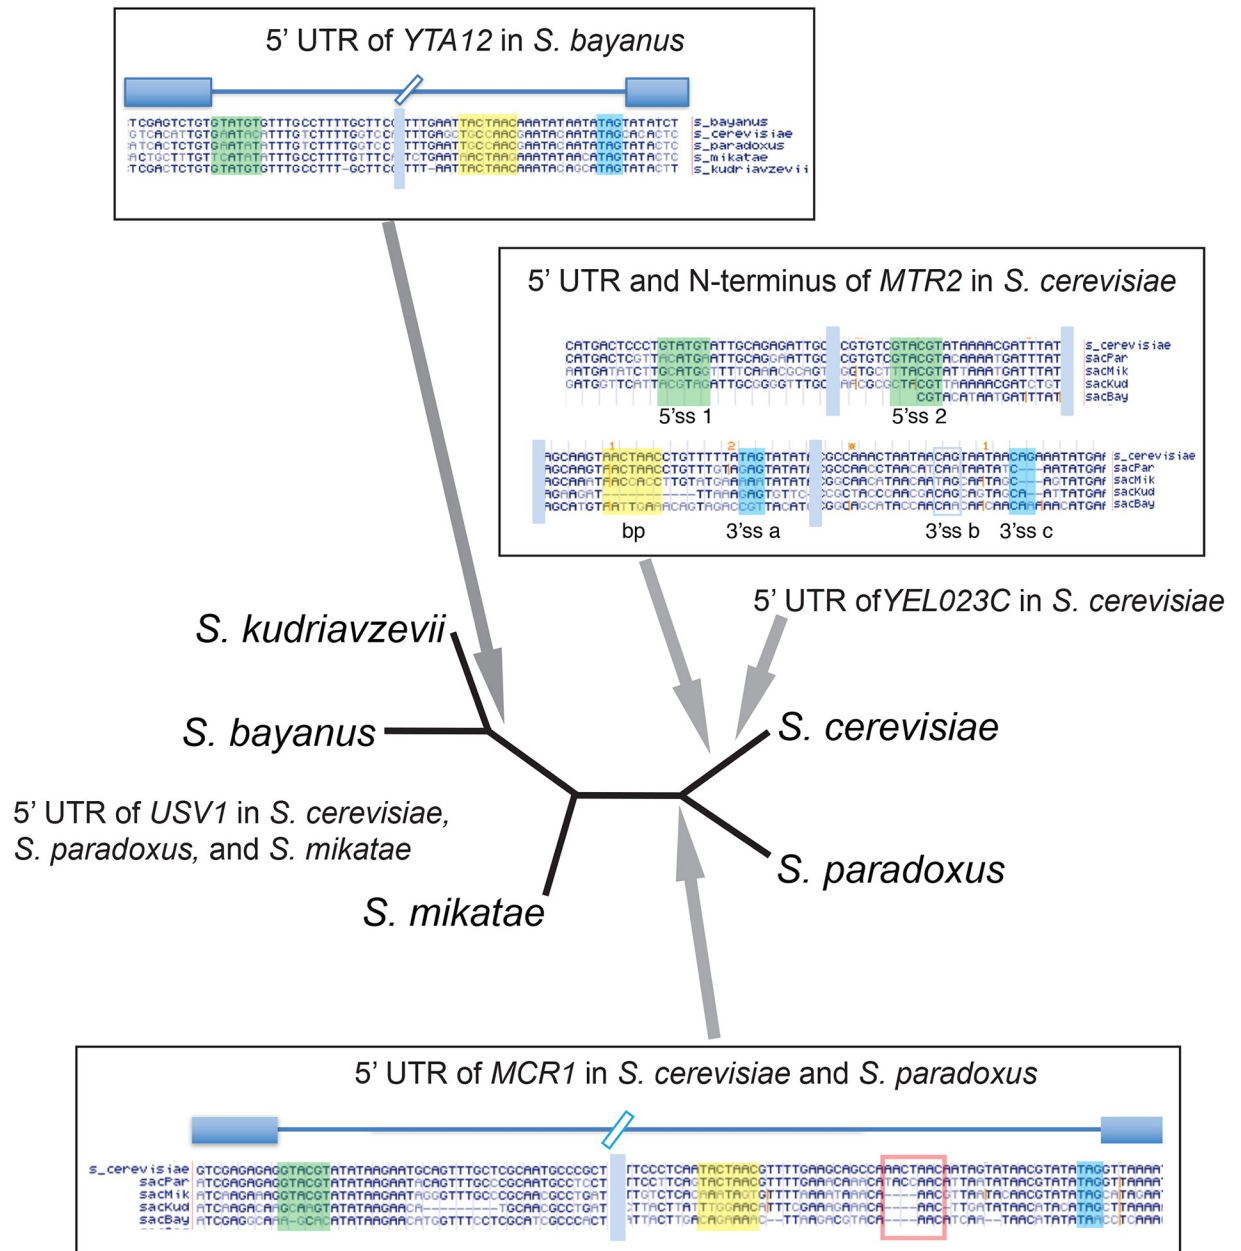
5' UTR of YTA12 in S. bayanus

TCGAGTCTGTGTATGTGTTTGCCTTTTGCTTCC TTTGAATTACTAACAAATATAATATAGTATATCT s_bayanus
GTCACATTGTGAATACATTTGTCTTTTGGTCC TTTGAGCTGCCAACGAATACAATATAGCACACTC s_cerevisiae
ACTCACTCTGTGAATATATTTGTCTTTTGGTCC TTTGAATTGCCAACGAATACAATATAGTATACTC s_paradoxus
ACTGCTTTGTTCATATATTTGCCTTTGTTTCC TCTGAATAACTAAGAAATATAACATAGTATACTC s_mikatae
TCGACTCTGTGTATGTGTTTGCCTTT-GCTTCC TTT-AATTACTAACAAATACAGCATAGTATACTT s_kudriavzevii

5' UTR and N-terminus of MTR2 in S. cerevisiae

CATGACTCCCTGTATGTATTGCAGAGATTGC CGTGTCGTACGTATAAAACGATTTAT s_cerevisiae
CATGACTCGTTACATGAATTGCAGGAATTGC CGTGTCGTACGTACAAAATGATTTAT sacPar
AATGATATCTTGCATGGTTTTCAAACGCAGT GGTGCTTTACGTATTAAATGATTTAT sacMik
GATGGTTCATTACGTAGATTGCGGGGTTTGC AACGCGCTACGTTAAAAACGATCTGT sacKud
CGTACATAATGATTTAT sacBay
5'ss 1 5'ss 2

AGCAAGTAACTAACCTGTTTTTATAGTATAT CGCCAAACTAATAACAGTAATAACAGAAATATGA s_cerevisiae
AGCAAGTAACTAACCTGTTTGTAGAGTATAT CGCCAACCTAACATCAATAATATC--AATATGA sacPar
AGCAAATAACCACCTTGTATGAAAAATATAT CGCCAACATAACATAGCAATAGC--AGTATGA sacMik
AGAAGAT-------TTAAAGAGTGTTC CGCTACCCAACCACAGCAGTAGCA--ATTATGA sacKud
AGCATGTAATTGAAACAGTAGACCGTTACAT CGGCAGCATACCAACACAACAACAAAACATGA sacBay
bp 3'ss a 3'ss b 3'ss c

5' UTR ofYEL023C in S. cerevisiae

S. kudriavzevii
S. bayanus
S. cerevisiae
5' UTR of USV1 in S. cerevisiae, S. paradoxus, and S. mikatae
S. paradoxus
S. mikatae

5' UTR of MCR1 in S. cerevisiae and S. paradoxus

s_cerevisiae GTCGAGAGAGGTACGTATATAAGAATGCAGTTTGCTCGCAATGCCCGCT TTCCCTCAATACTAACGTTTTGAAGCAGCCAAACTAACAATAGTATAACGTATATAGTTAAAA
sacPar ATCGAGAGAGGTACGTATATAAGAATACAGTTTGCCCGCAATGCCTCCT TTCCTTCAGTACTAACGTTTTGAAACAAACATACCAACATTAATATAACGTATATAGTTAAAA
sacMik ATCAAGAAAGGTACGTATATAAGAATAGGGTTTGCCCGCAACGCCTGAT TTGTCTCACAAATAGTGTTTTAAAATAAACA---AACGTTAATTACAACGTATATAGCTAGAA
sacKud ATCAAGACAAGCAAGTATATAAGAACA---------TGCAACGCCTGAT TTACTTATTTGAAACATTTTGAAAGAAACA---AACATTGATATAACATACATAGCTTAAAA
sacBay ATCGAGGCAAA-GCACATATAAGAACATGGTTTCCTCGCATCGCCCACT TTACTTGACAGAAAAC--TTAAGACGTACA---AACATCAA--TAACATATATAACCTCAAA